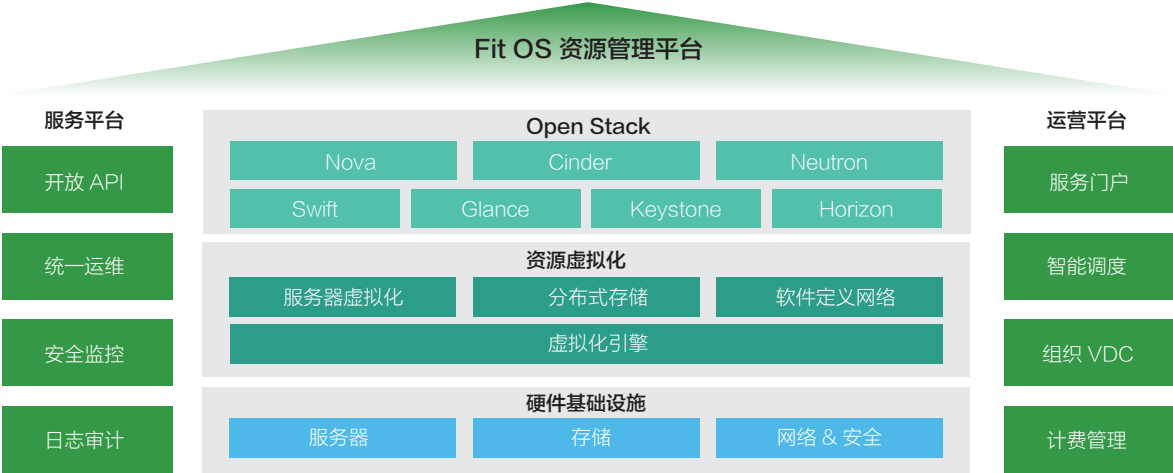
Fit OS 资源管理平台

服务平台

开放 API

统一运维

安全监控

日志审计

Open Stack

Nova

Cinder

Neutron

Swift

Glance

Keystone

Horizon

资源虚拟化

服务器虚拟化

分布式存储

软件定义网络

虚拟化引擎

硬件基础设施

服务器

存储

网络 & 安全

运营平台

服务门户

智能调度

组织 VDC

计费管理